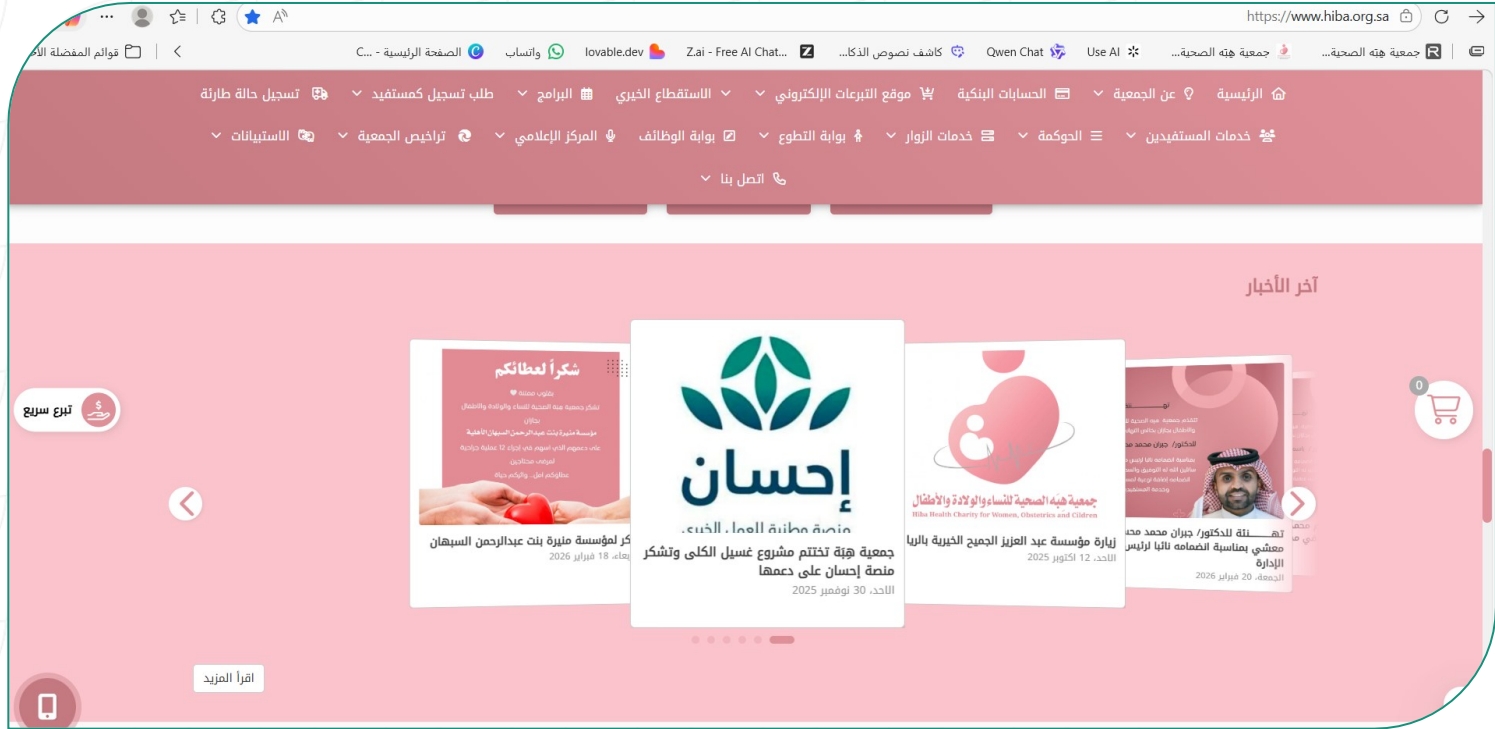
https://www.hiba.org.sa

جمعية هبة الصحية... | جمعية هبة الصحية... | Use AI | Qwen Chat | كاشف نصوص الذكا... | Z.ai - Free AI Chat... | lovable.dev | واتساب | الصفحة الرئيسية - C... | قوائم المفضلة الأ

الرئيسية | عن الجمعية | الحسابات البنكية | موقع التبرعات الإلكتروني | الاستقطاع الخيري | البرامج | طلب تسجيل كمستفيد | تسجيل حالة طارئة
خدمات المستفيدين | الحوكمة | خدمات الزوار | بوابة التطوع | بوابة الوظائف | المركز الإعلامي | تراخيص الجمعية | الاستبيانات
اتصل بنا

آخر الأخبار

تبرع سريع

0

شكراً لعطائكم

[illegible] لمؤسسة منيرة بنت عبدالرحمن السبهان
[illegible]، 18 فبراير 2026

إحسان
منصة وطنية للعمل الخيري

جمعية هبة تختتم مشروع غسيل الكلى وتشكر منصة إحسان على دعمها
الأحد، 30 نوفمبر 2025

جمعية هبة الصحية للنساء والولادة والأطفال
Hiba Health Charity for Women, Obstetrics and Children

زيارة مؤسسة عبد العزيز الجميح الخيرية بالريا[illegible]
الأحد، 12 اكتوبر 2025

تهـــنئة للدكتور/ جبران محمد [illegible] معشي بمناسبة انضمامه نائبا لرئيس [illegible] الإدارة
الجمعة، 20 فبراير 2026

اقرأ المزيد